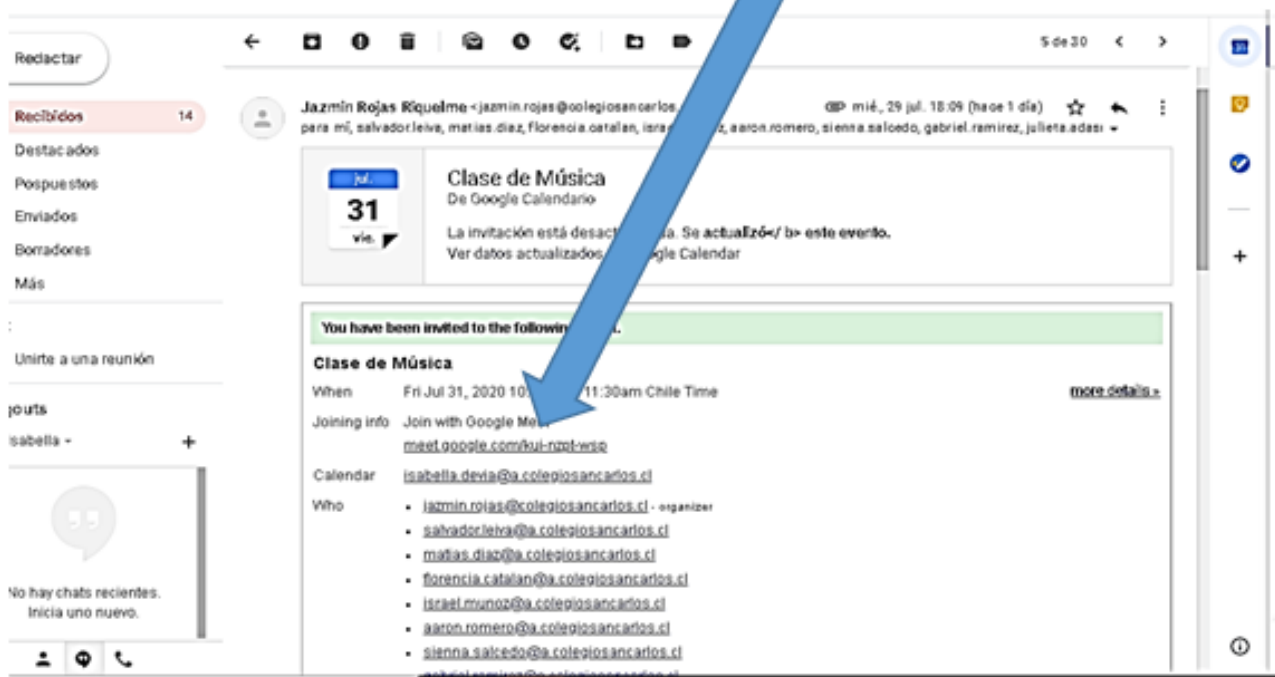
Redactar

Recibidos 14

Destacados

Pospuestos

Enviados

Borradores

Más

Unirte a una reunión

jouts

isabella -

+

No hay chats recientes. Inicia uno nuevo.

5 de 30

Jazmín Rojas Riquelme <jazmin.rojas@colegiosancarlos.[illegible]

mié., 29 jul. 18:09 (hace 1 día)

para mí, salvador.leiva, matias.diaz, florencia.catalan, isra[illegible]z, aaron.romero, sienna.salcedo, gabriel.ramirez, julieta.adasi

jul.
31
vie.

Clase de Música
De Google Calendario

La invitación está desact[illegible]a. Se actualizó</ b> este evento.
Ver datos actualizados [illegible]gle Calendar

You have been invited to the followin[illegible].

Clase de Música

When Fri Jul 31, 2020 10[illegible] 11:30am Chile Time more details »

Joining info Join with Google Me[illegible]
meet.google.com/kui-nzpt-wsp

Calendar isabella.devia@a.colegiosancarlos.cl

Who
- jazmin.rojas@colegiosancarlos.cl - organizer
- salvador.leiva@a.colegiosancarlos.cl
- matias.diaz@a.colegiosancarlos.cl
- florencia.catalan@a.colegiosancarlos.cl
- israel.munoz@a.colegiosancarlos.cl
- aaron.romero@a.colegiosancarlos.cl
- sienna.salcedo@a.colegiosancarlos.cl
- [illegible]